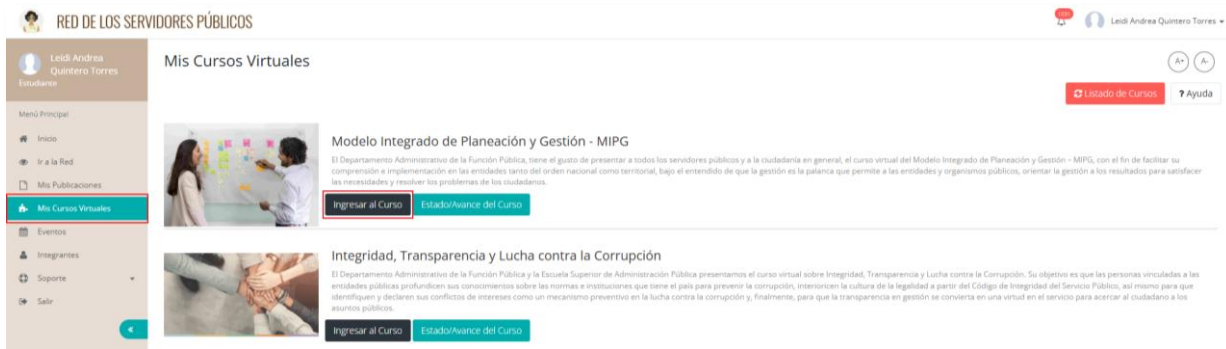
RED DE LOS SERVIDORES PÚBLICOS

Leidi Andrea Quintero Torres

Leidi Andrea Quintero Torres
Estudiante

Menú Principal
Inicio
Ir a la Red
Mis Publicaciones
Mis Cursos Virtuales
Eventos
Integrantes
Soporte
Salir

Mis Cursos Virtuales

A+ A-

Listado de Cursos
? Ayuda

Modelo Integrado de Planeación y Gestión - MIPG

El Departamento Administrativo de la Función Pública, tiene el gusto de presentar a todos los servidores públicos y a la ciudadanía en general, el curso virtual del Modelo Integrado de Planeación y Gestión – MIPG, con el fin de facilitar su comprensión e implementación en las entidades tanto del orden nacional como territorial, bajo el entendido de que la gestión es la palanca que permite a las entidades y organismos públicos, orientar la gestión a los resultados para satisfacer las necesidades y resolver los problemas de los ciudadanos.

Ingresar al Curso
Estado/Avance del Curso

Integridad, Transparencia y Lucha contra la Corrupción

El Departamento Administrativo de la Función Pública y la Escuela Superior de Administración Pública presentamos el curso virtual sobre Integridad, Transparencia y Lucha contra la Corrupción. Su objetivo es que las personas vinculadas a las entidades públicas profundicen sus conocimientos sobre las normas e instituciones que tiene el país para prevenir la corrupción, interioricen la cultura de la legalidad a partir del Código de Integridad del Servicio Público, así mismo para que identifiquen y declaren sus conflictos de intereses como un mecanismo preventivo en la lucha contra la corrupción y, finalmente, para que la transparencia en gestión se convierta en una virtud en el servicio para acercar al ciudadano a los asuntos públicos.

Ingresar al Curso
Estado/Avance del Curso